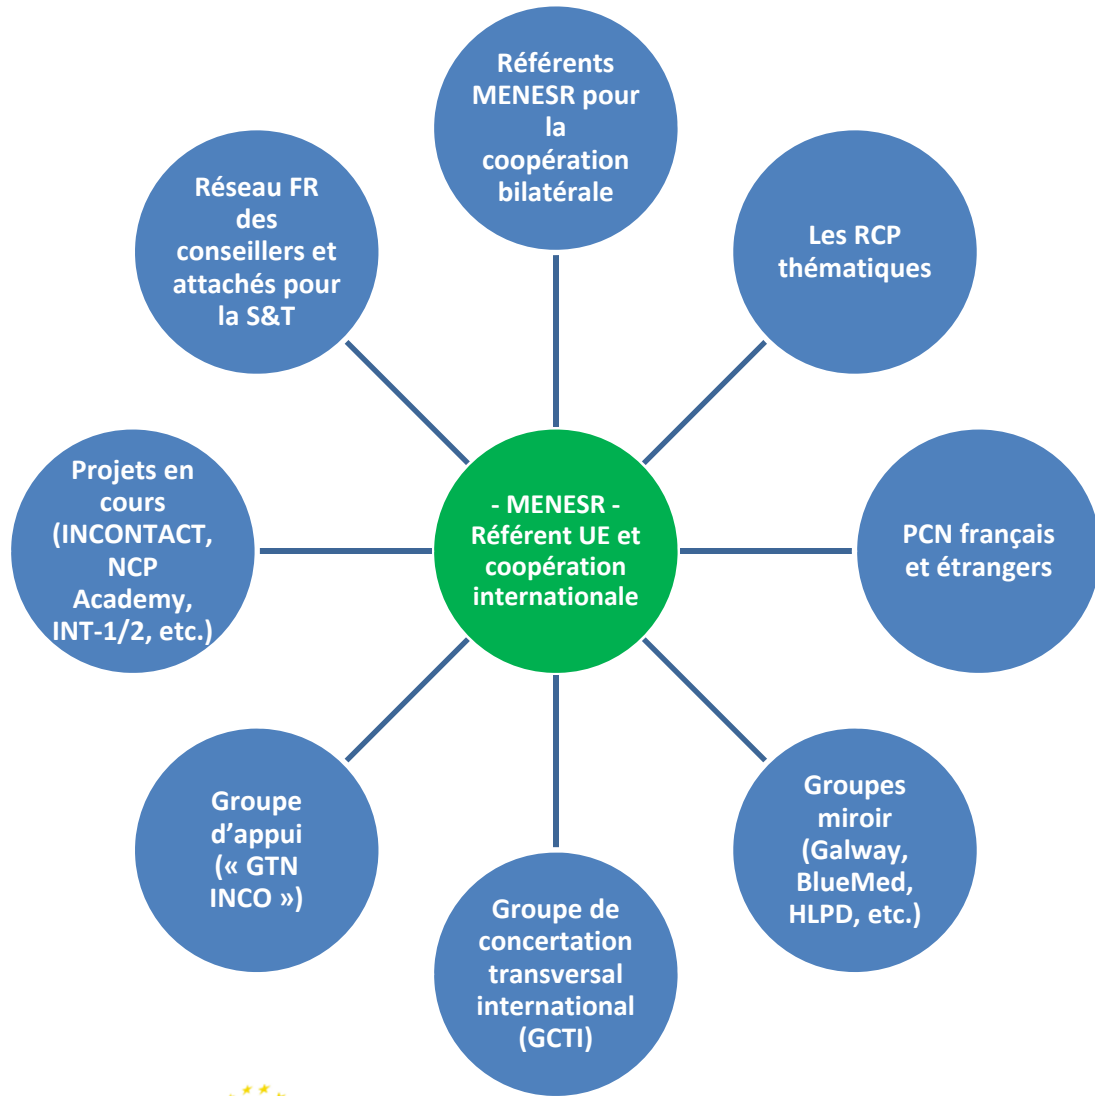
Référents MENESR pour la coopération bilatérale

Les RCP thématiques

PCN français et étrangers

Groupes miroir (Galway, BlueMed, HLPD, etc.)

Groupe de concertation transversal international (GCTI)

Groupe d'appui (« GTN INCO »)

Projets en cours (INCONTACT, NCP Academy, INT-1/2, etc.)

Réseau FR des conseillers et attachés pour la S&T

- MENESR - Référent UE et coopération internationale